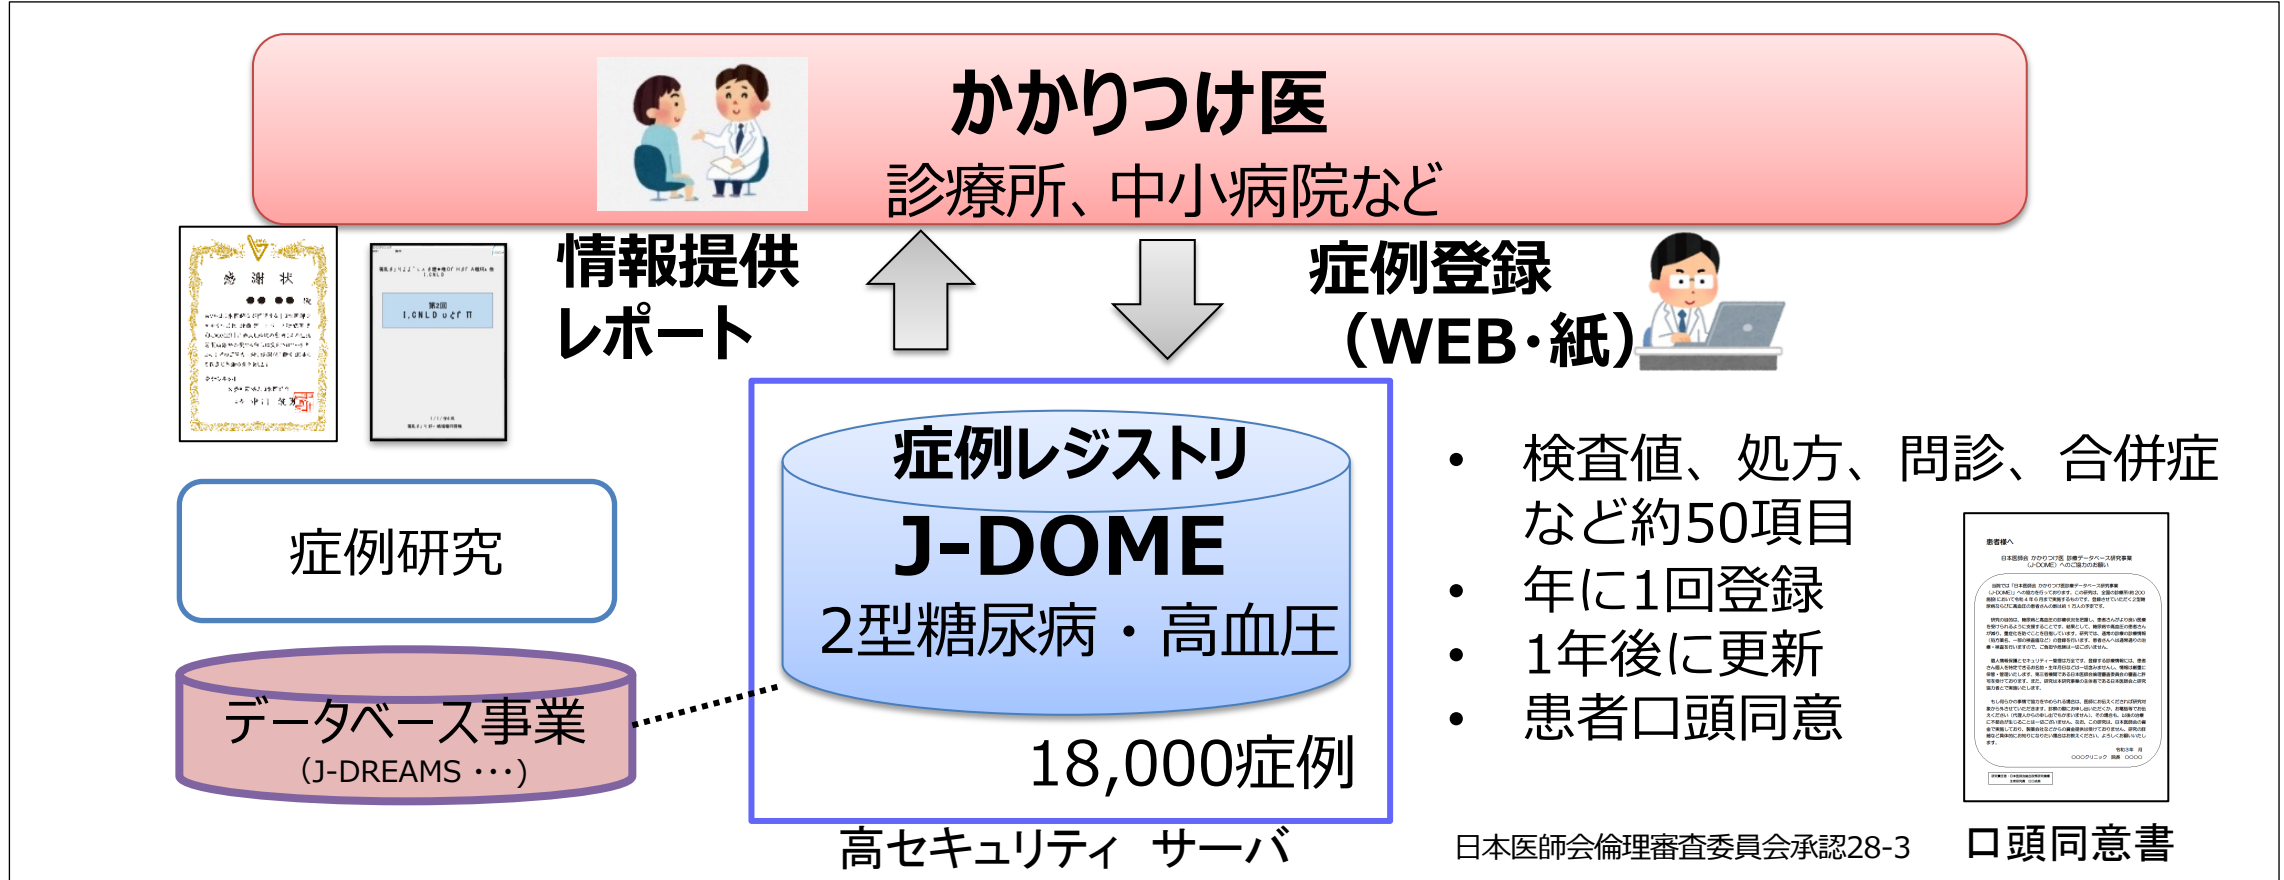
かかりつけ医
診療所、中小病院など

感謝状

情報提供
レポート

症例登録
（WEB・紙）

症例研究

症例レジストリ
J-DOME
2型糖尿病・高血圧

18,000症例

データベース事業
（J-DREAMS・・・）

・ 検査値、処方、問診、合併症など約50項目
・ 年に1回登録
・ 1年後に更新
・ 患者口頭同意

高セキュリティ サーバ

日本医師会倫理審査委員会承認28-3

口頭同意書